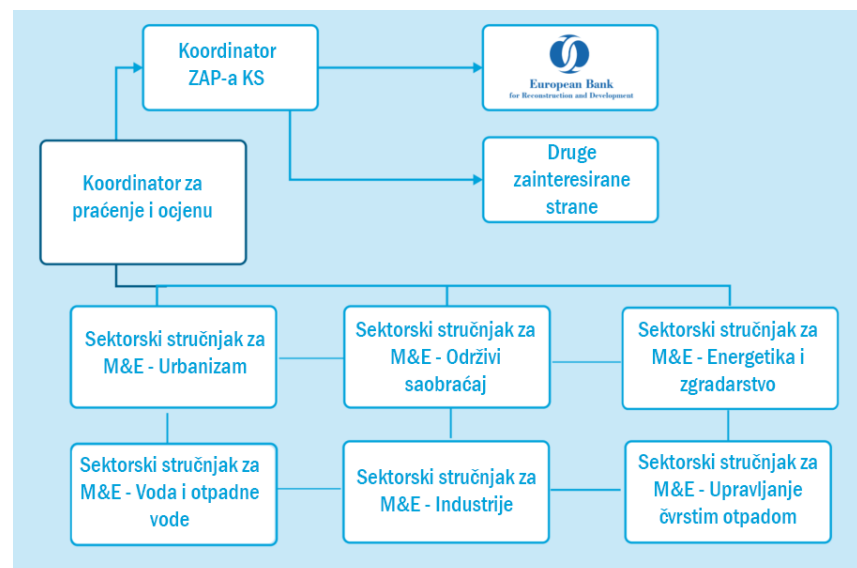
Koordinator ZAP-a KS

European Bank
for Reconstruction and Development

Druge zainteresirane strane

Koordinator za praćenje i ocjenu

Sektorski stručnjak za M&E - Urbanizam

Sektorski stručnjak za M&E - Održivi saobraćaj

Sektorski stručnjak za M&E - Energetika i zgradarstvo

Sektorski stručnjak za M&E - Voda i otpadne vode

Sektorski stručnjak za M&E - Industrije

Sektorski stručnjak za M&E - Upravljanje čvrstim otpadom